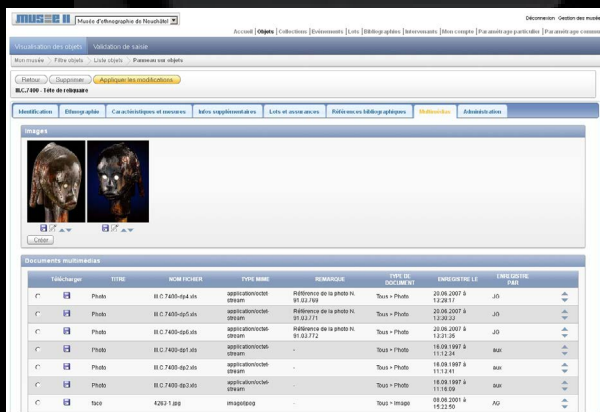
MUSÉE II | Musée d'ethnographie de Neuchâtel

Déconnexion Gestion des musée

Accueil | Objets | Collections | Evènements | Lots | Bibliographies | Intervenants | Mon compte | Paramétrage particulier | Paramétrage commu

Visualisation des objets | Validation de saisie

Mon musée > Filtre objets > Liste objets > Panneau sur objets

Retour | Supprimer | Appliquer les modifications

III.C.7400 - Tête de reliquaire

Identification | Ethnographie | Caractéristiques et mesures | Infos supplémentaires | Lots et assurances | Références bibliographiques | Multimédias | Administration

Images

Créer

Documents multimédias

| | Télécharger | TITRE | NOM FICHIER | TYPE MIME | REMARQUE | TYPE DE DOCUMENT | ENREGISTRE LE | ENREGISTRE PAR | |
|---|---|---|---|---|---|---|---|---|---|
| | | Photo | III.C.7400-dp4.xls | application/octet-stream | Référence de la photo N. 91.02.769 | Tous > Photo | 20.06.2007 à 12:28:17 | JG | |
| | | Photo | III.C.7400-dp5.xls | application/octet-stream | Référence de la photo N. 91.03.771 | Tous > Photo | 20.06.2007 à 12:30:22 | JG | |
| | | Photo | III.C.7400-dp6.xls | application/octet-stream | Référence de la photo N. 91.03.772 | Tous > Photo | 20.06.2007 à 12:31:26 | JG | |
| | | Photo | III.C.7400-dp1.xls | application/octet-stream | - | Tous > Photo | 16.09.1997 à 11:12:34 | aux | |
| | | Photo | III.C.7400-dp2.xls | application/octet-stream | - | Tous > Photo | 16.09.1997 à 11:13:41 | aux | |
| | | Photo | III.C.7400-dp3.xls | application/octet-stream | - | Tous > Photo | 16.09.1997 à 11:16:09 | aux | |
| | | face | 4263-1.jpg | image/jpeg | - | Tous > Image | 08.06.2001 à 15:22:50 | AG | |